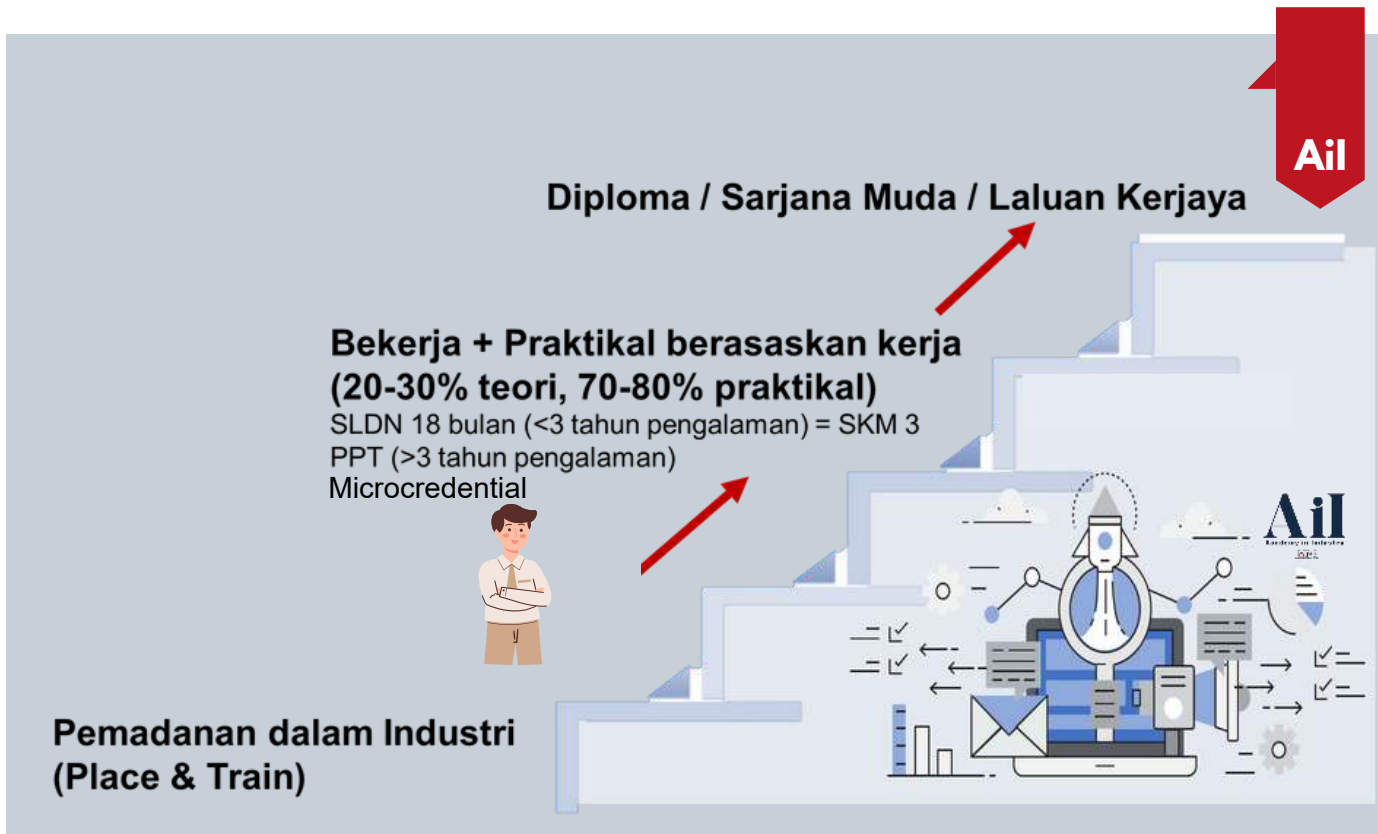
AiI

Diploma / Sarjana Muda / Laluan Kerjaya

Bekerja + Praktikal berasaskan kerja
(20-30% teori, 70-80% praktikal)
SLDN 18 bulan (<3 tahun pengalaman) = SKM 3
PPT (>3 tahun pengalaman)
Microcredential

AiI
Academy in Industry
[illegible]

Pemadanan dalam Industri
(Place & Train)